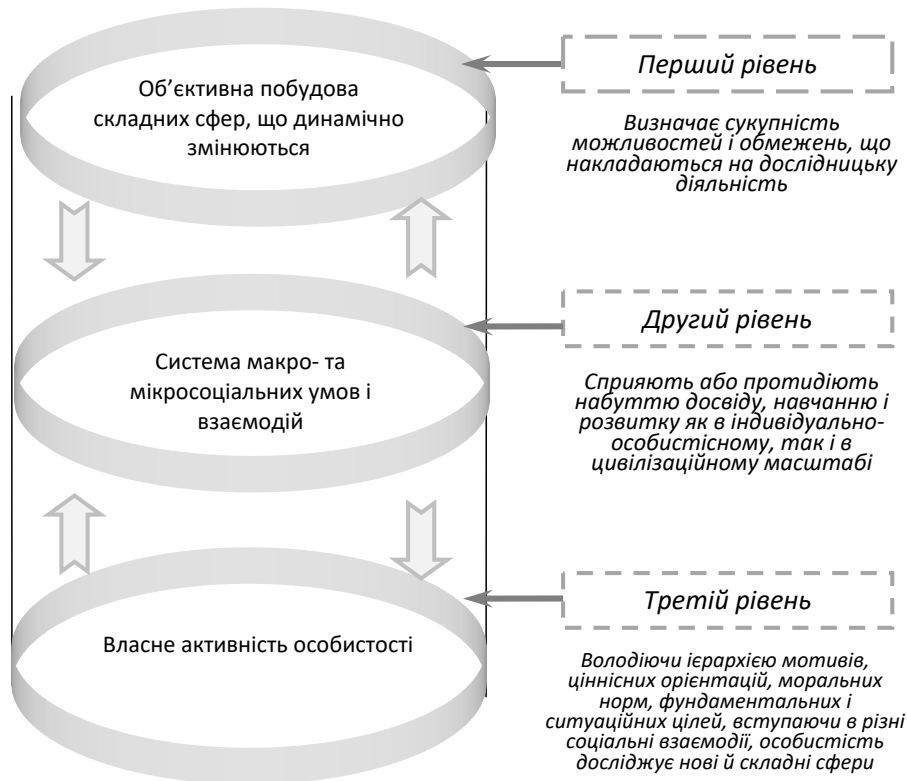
Об'єктивна побудова складних сфер, що динамічно змінюються

Перший рівень

Визначає сукупність можливостей і обмежень, що накладаються на дослідницьку діяльність

Система макро- та мікросоціальних умов і взаємодій

Другий рівень

Сприяють або протидіють набуттю досвіду, навчанню і розвитку як в індивідуально-особистісному, так і в цивілізаційному масштабі

Власне активність особистості

Третій рівень

Володіючи ієрархією мотивів, ціннісних орієнтацій, моральних норм, фундаментальних і ситуаційних цілей, вступаючи в різні соціальні взаємодії, особистість досліджує нові й складні сфери